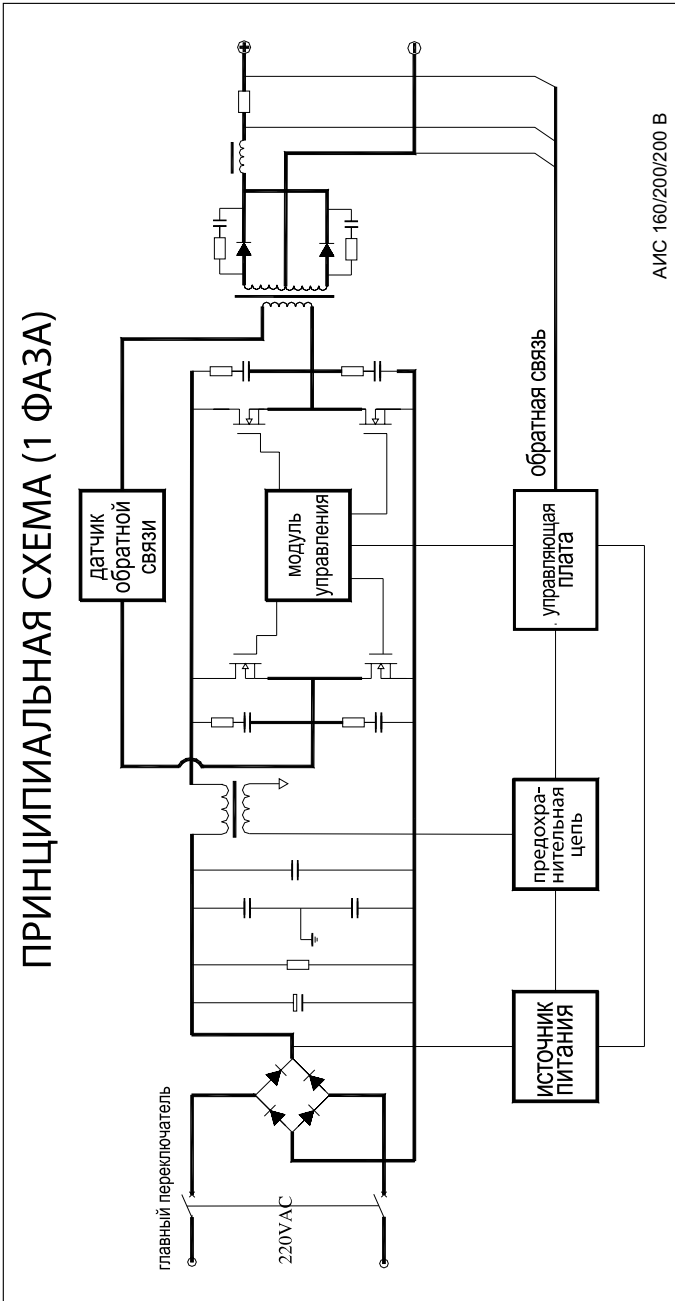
ПРИНЦИПИАЛЬНАЯ СХЕМА (1 ФАЗА)

главный переключатель

220VAC

датчик обратной связи

модуль управления

источник питания

предохранительная цепь

управляющая плата

обратная связь

⊕

⊖

АИС 160/200/200 В